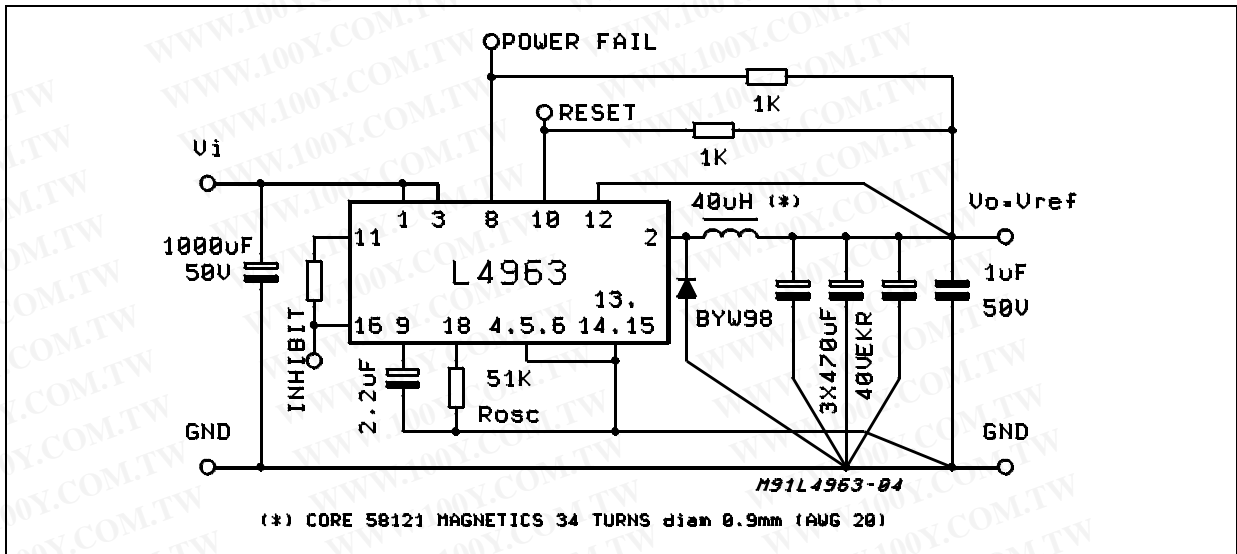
POWER FAIL

1K

RESET

1K

Vi

1 3 8 10 12

40uH (*)

Vo=Vref

1000uF
50V

11

2

L4963

1uF
50V

13.

16 9 18 4.5.6 14.15

BYW98

INHIBIT

3X470uF

40VEKR

2.2uF

51K
Rosc

GND

GND

M91L4963-04

(*) CORE 58121 MAGNETICS 34 TURNS diam 0.9mm (AWG 20)

WWW.100Y.COM.TW